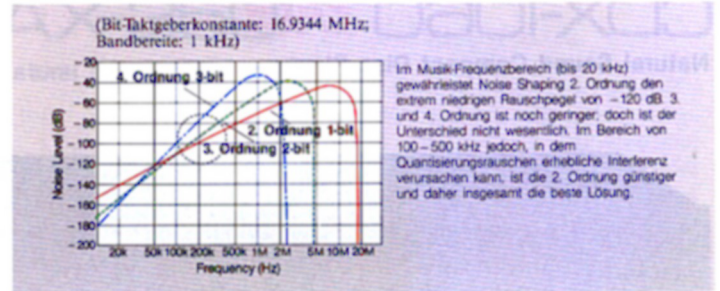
(Bit-Taktgeberkonstante: 16.9344 MHz; Bandbereite: 1 kHz)

-20
-40
-60
-80
-100
-120
-140
-160
-180
-200

Noise Level (dB)

4. Ordnung 3-bit
2. Ordnung 1-bit
3. Ordnung 2-bit

20k 50k 100k 200k 500k 1M 2M 5M 10M 20M
Frequency (Hz)

Im Musik-Frequenzbereich (bis 20 kHz) gewährleistet Noise Shaping 2. Ordnung den extrem niedrigen Rauschpegel von −120 dB. 3. und 4. Ordnung ist noch geringer, doch ist der Unterschied nicht wesentlich. Im Bereich von 100−500 kHz jedoch, in dem Quantisierungsrauschen erhebliche Interferenz verursachen kann, ist die 2. Ordnung günstiger und daher insgesamt die beste Lösung.